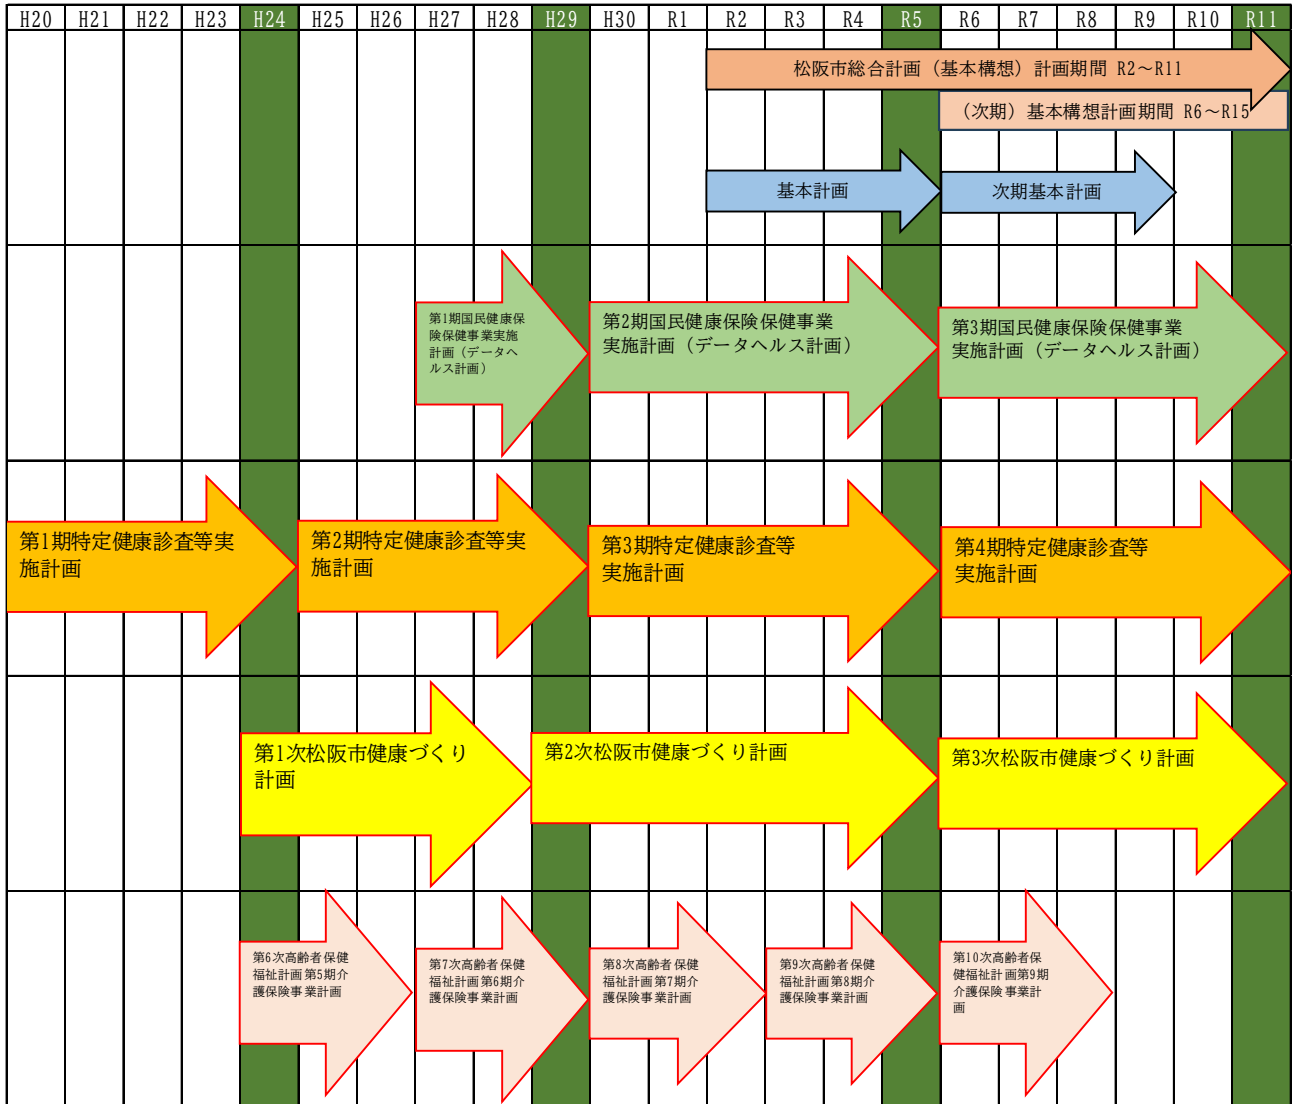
| H20 | H21 | H22 | H23 | H24 | H25 | H26 | H27 | H28 | H29 | H30 | R1 | R2 | R3 | R4 | R5 | R6 | R7 | R8 | R9 | R10 | R11 |
|---|---|---|---|---|---|---|---|---|---|---|---|---|---|---|---|---|---|---|---|---|---|

松阪市総合計画（基本構想）計画期間 R2～R11

（次期）基本構想計画期間 R6～R15

基本計画

次期基本計画

第1期国民健康保険保健事業実施計画（データヘルス計画）

第2期国民健康保険保健事業実施計画（データヘルス計画）

第3期国民健康保険保健事業実施計画（データヘルス計画）

第1期特定健康診査等実施計画

第2期特定健康診査等実施計画

第3期特定健康診査等実施計画

第4期特定健康診査等実施計画

第1次松阪市健康づくり計画

第2次松阪市健康づくり計画

第3次松阪市健康づくり計画

第6次高齢者保健福祉計画第5期介護保険事業計画

第7次高齢者保健福祉計画第6期介護保険事業計画

第8次高齢者保健福祉計画第7期介護保険事業計画

第9次高齢者保健福祉計画第8期介護保険事業計画

第10次高齢者保健福祉計画第9期介護保険事業計画